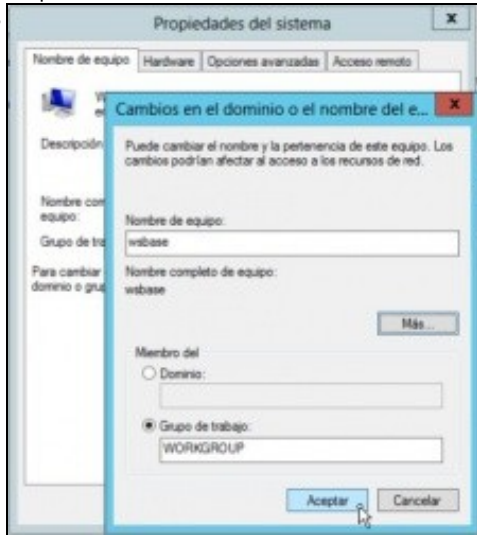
Propiedades del sistema

x

Nombre de equipo | Hardware | Opciones avanzadas | Acceso remoto

W
e

Descripción

Nombre com
equipo:

Grupo de tra

Para cambiar
dominio o gru

Cambios en el dominio o el nombre del e...

x

Puede cambiar el nombre y la pertenencia de este equipo. Los cambios podrían afectar al acceso a los recursos de red.

Nombre de equipo:

wsbase

Nombre completo de equipo:

wsbase

Más...

Miembro del

Dominio:

Grupo de trabajo:

WORKGROUP

Aceptar

Cancelar